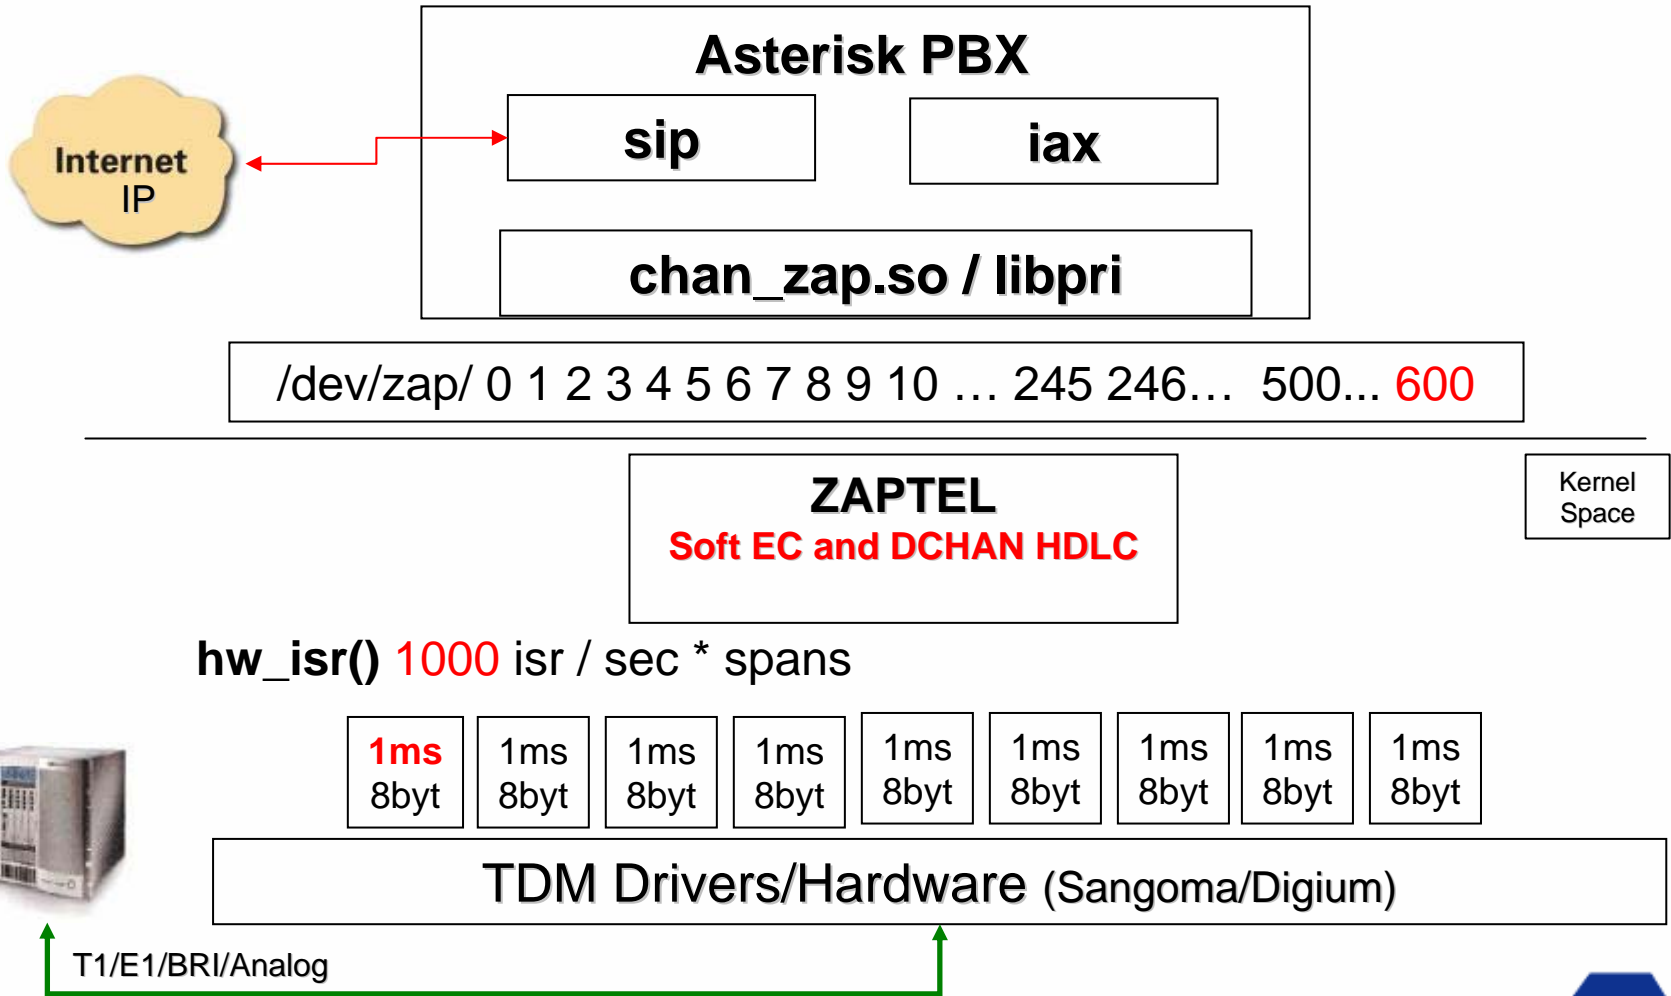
Internet IP

Asterisk PBX

sip

iax

chan_zap.so / libpri

/dev/zap/ 0 1 2 3 4 5 6 7 8 9 10 … 245 246… 500... 600

ZAPTEL
Soft EC and DCHAN HDLC

Kernel Space

hw_isr() 1000 isr / sec * spans

| 1ms 8byt | 1ms 8byt | 1ms 8byt | 1ms 8byt | 1ms 8byt | 1ms 8byt | 1ms 8byt | 1ms 8byt | 1ms 8byt |
|---|---|---|---|---|---|---|---|---|

TDM Drivers/Hardware (Sangoma/Digium)

T1/E1/BRI/Analog